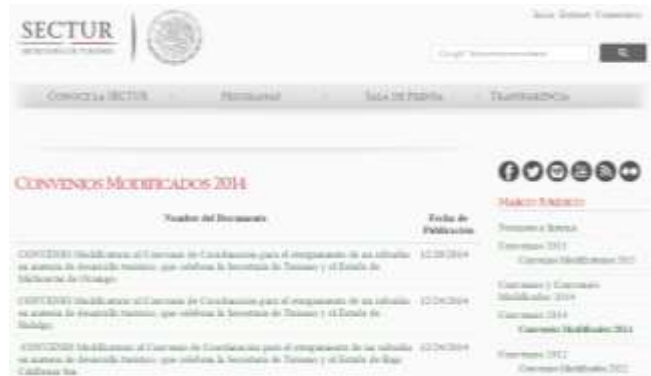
SECTUR
SECRETARÍA DE TURISMO

Inicio Trámites Contactos

Google Personalizado

CONOCE LA SECTUR | PROGRAMAS | SALA DE PRENSA | TRANSPARENCIA

CONVENIOS MODIFICADOS 2014

| Nombre del Documento | Fecha de Publicación |
|---|---|
| CONVENIO Modificatorio al Convenio de Coordinación para el otorgamiento de un subsidio en materia de desarrollo turístico, que celebran la Secretaría de Turismo y el Estado de Michoacán de Ocampo. | 12/29/2014 |
| CONVENIO Modificatorio al Convenio de Coordinación para el otorgamiento de un subsidio en materia de desarrollo turístico, que celebran la Secretaría de Turismo y el Estado de Hidalgo. | 12/26/2014 |
| CONVENIO Modificatorio al Convenio de Coordinación para el otorgamiento de un subsidio en materia de desarrollo turístico, que celebran la Secretaría de Turismo y el Estado de Baja California Sur. | 12/26/2014 |

MARCO JURÍDICO

Normateca Interna
Convenios 2015
Convenios Modificados 2015
Convenios y Convenios Modificados 2016
Convenios 2014
Convenios Modificados 2014
Convenios 2012
Convenios Modificados 2012